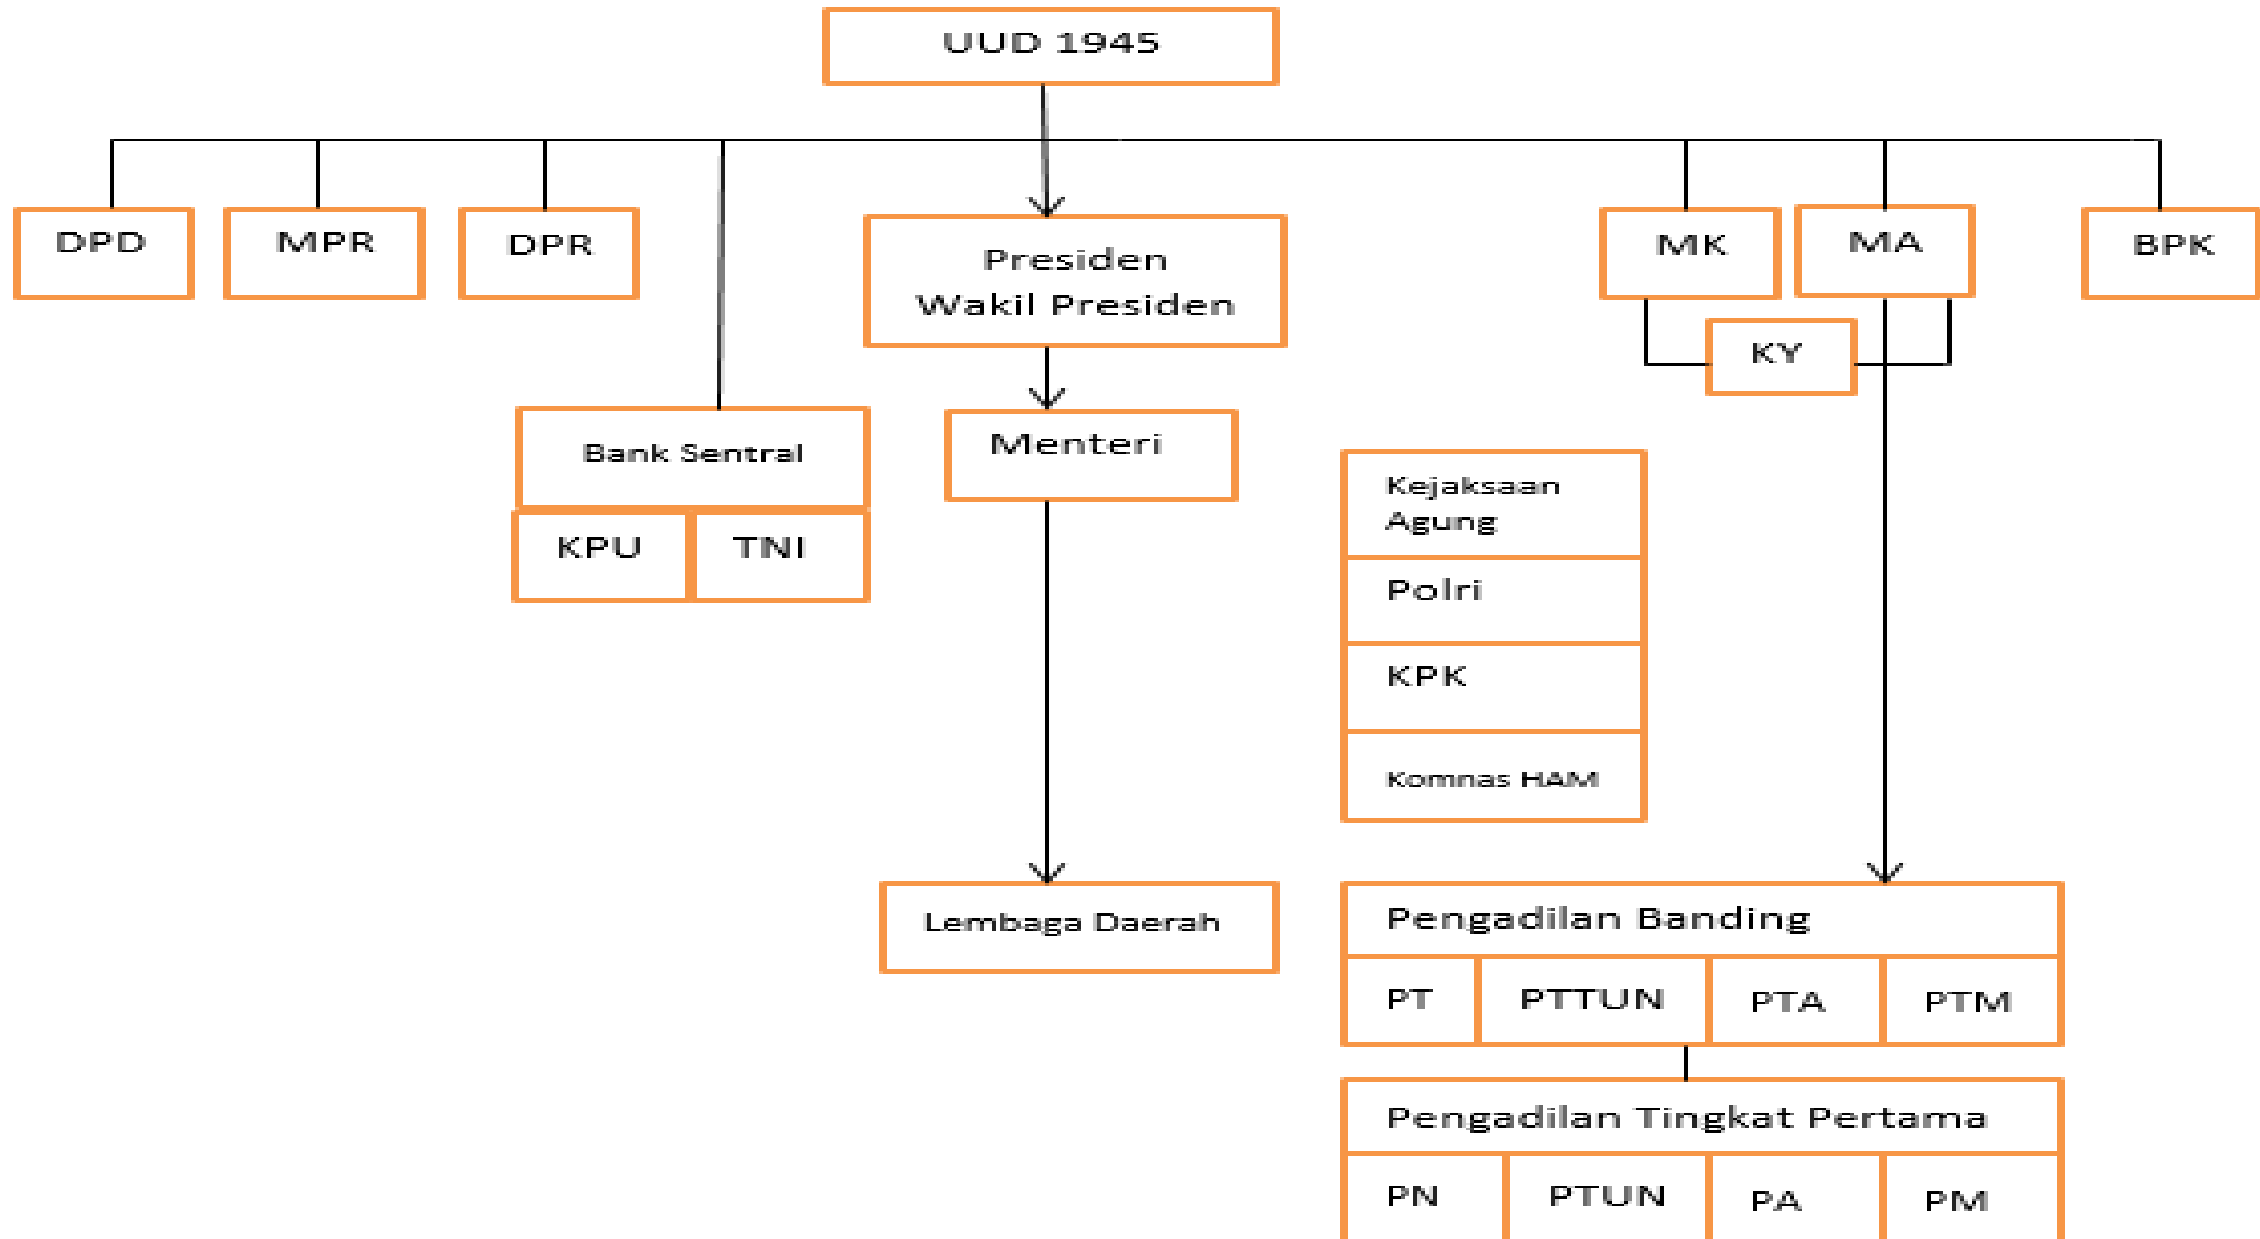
UUD 1945

DPD

MPR

DPR

Presiden
Wakil Presiden

MK

MA

BPK

KY

Bank Sentral

KPU

TNI

Menteri

Kejaksaan Agung

Polri

KPK

Komnas HAM

Lembaga Daerah

Pengadilan Banding

| PT | PTTUN | PTA | PTM |
|---|---|---|---|

Pengadilan Tingkat Pertama

| PN | PTUN | PA | PM |
|---|---|---|---|